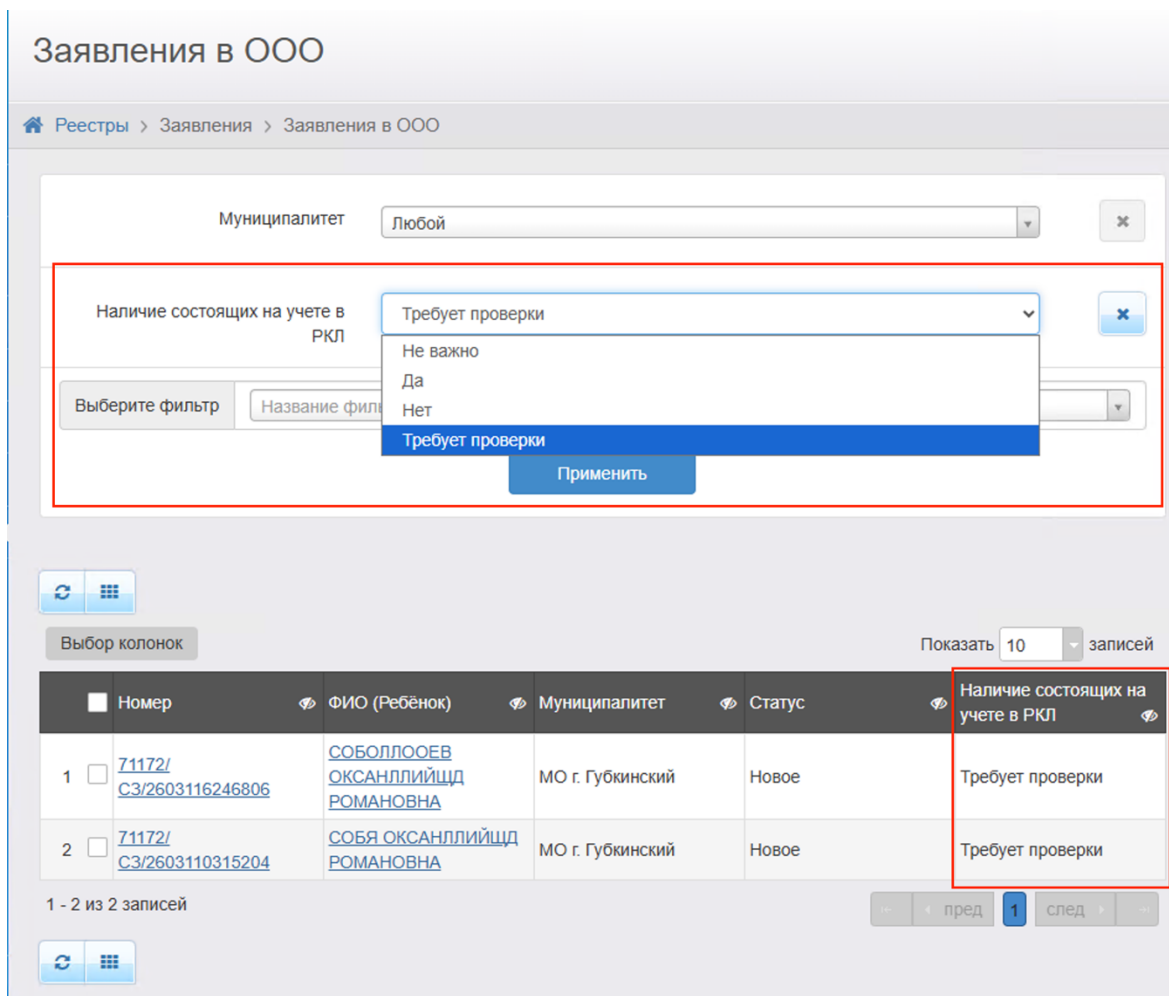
Заявления в ООО

Реестры > Заявления > Заявления в ООО

Муниципалитет | Любой

Наличие состоящих на учете в РКЛ | Требует проверки

Не важно
Да
Нет
Требует проверки

Выберите фильтр | Название филь

Применить

Выбор колонок

Показать 10 записей

| | Номер | ФИО (Ребёнок) | Муниципалитет | Статус | Наличие состоящих на учете в РКЛ |
|---|---|---|---|---|---|
| 1 | 71172/СЗ/2603116246806 | СОБОЛЛООЕВ ОКСАНЛЛИЙЩД РОМАНОВНА | МО г. Губкинский | Новое | Требует проверки |
| 2 | 71172/СЗ/2603110315204 | СОБЯ ОКСАНЛЛИЙЩД РОМАНОВНА | МО г. Губкинский | Новое | Требует проверки |

1 - 2 из 2 записей

пред 1 след